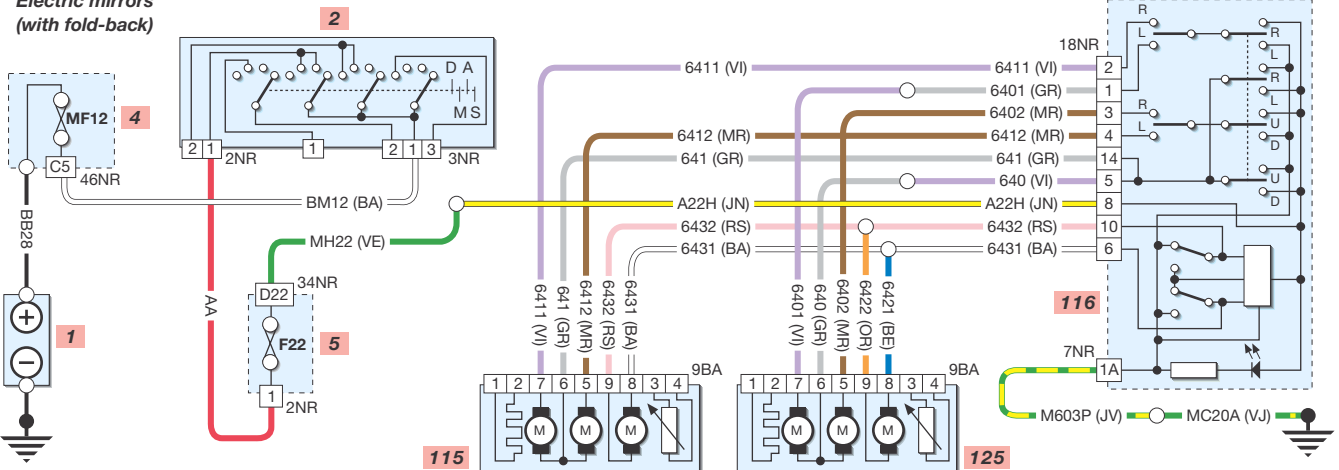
Electric mirrors
(with fold-back)

2

D A
M S

2 1 2NR
1
2 1 3 3NR

MF12 4
C5 46NR

BB28

1

BM12 (BA)

AA

MH22 (VE)

34NR
D22
F22 5
1 2NR

6411 (VI)
6411 (VI)
6401 (GR)
6402 (MR)
6412 (MR)
6412 (MR)
641 (GR)
641 (GR)
640 (VI)
A22H (JN)
A22H (JN)
6432 (RS)
6432 (RS)
6431 (BA)
6431 (BA)

6411 (VI)
641 (GR)
6412 (MR)
6432 (RS)
6431 (BA)

6401 (VI)
640 (GR)
6402 (MR)
6422 (OR)
6421 (BE)

1 2 7 6 5 9 8 3 4 9BA
M M M
115

1 2 7 6 5 9 8 3 4 9BA
M M M
125

18NR
2
1
3
4
14
5
8
10
6
R L R L R L R L U D U D

116

7NR
1A

M603P (JV)
MC20A (VJ)